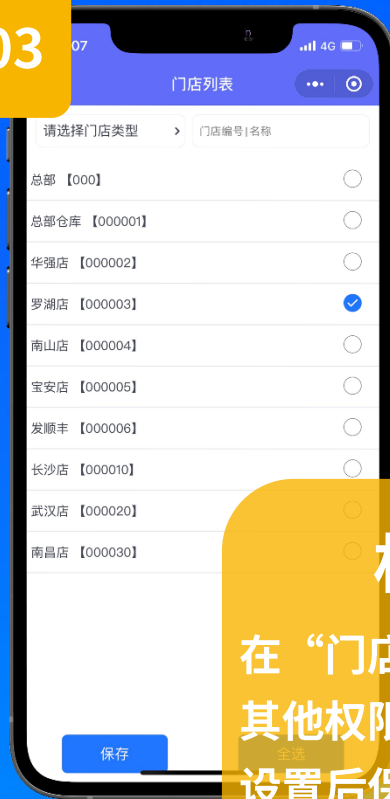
03

07

4G

门店列表

请选择门店类型 >

门店编号|名称

总部 【000】

总部仓库 【000001】

华强店 【000002】

罗湖店 【000003】

南山店 【000004】

宝安店 【000005】

发顺丰 【000006】

长沙店 【000010】

武汉店 【000020】

南昌店 【000030】

保存

全选

在“门店

其他权限

设置后保